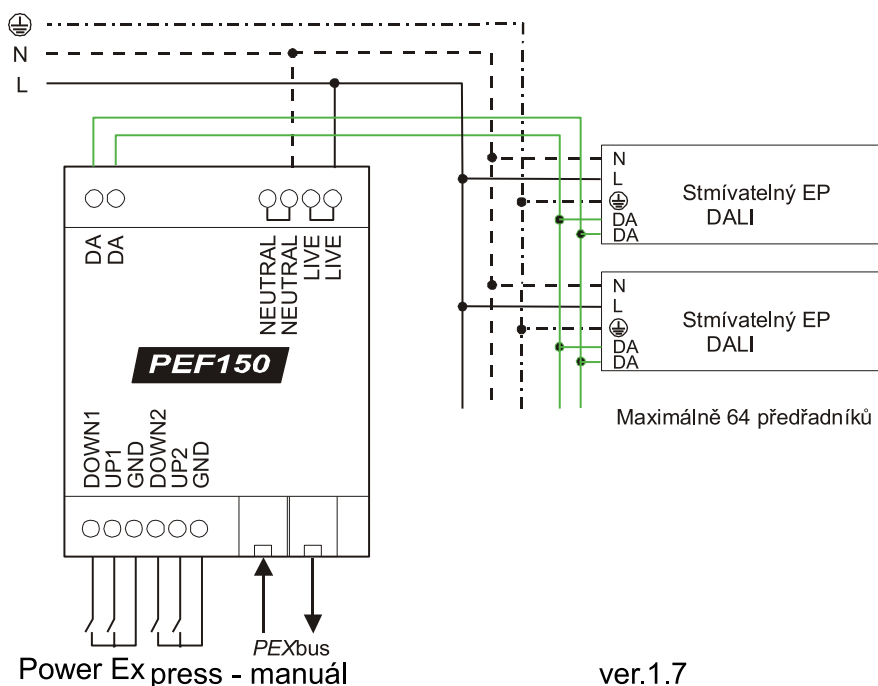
⏚
N
L

DA
DA

NEUTRAL
NEUTRAL
LIVE
LIVE

PEF150

DOWN1
UP1
GND
DOWN2
UP2
GND

N
L
⏚
DA
DA
Stmívatelný EP
DALI

N
L
⏚
DA
DA
Stmívatelný EP
DALI

Maximálně 64 předřadníků

PEXbus

Power Ex press - manuál

ver.1.7